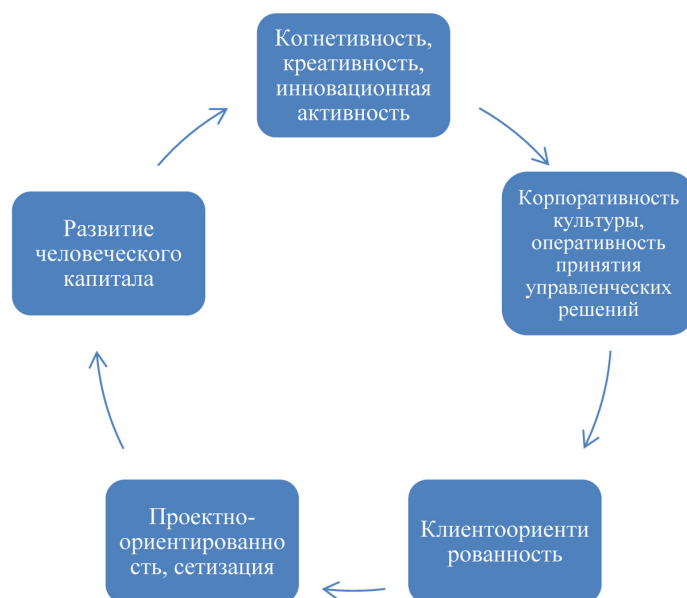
Когнетивность, креативность, инновационная активность

Корпоративность культуры, оперативность принятия управленческих решений

Клиентоориенти рованность

Проектно-ориентированно сть, сетизация

Развитие человеческого капитала